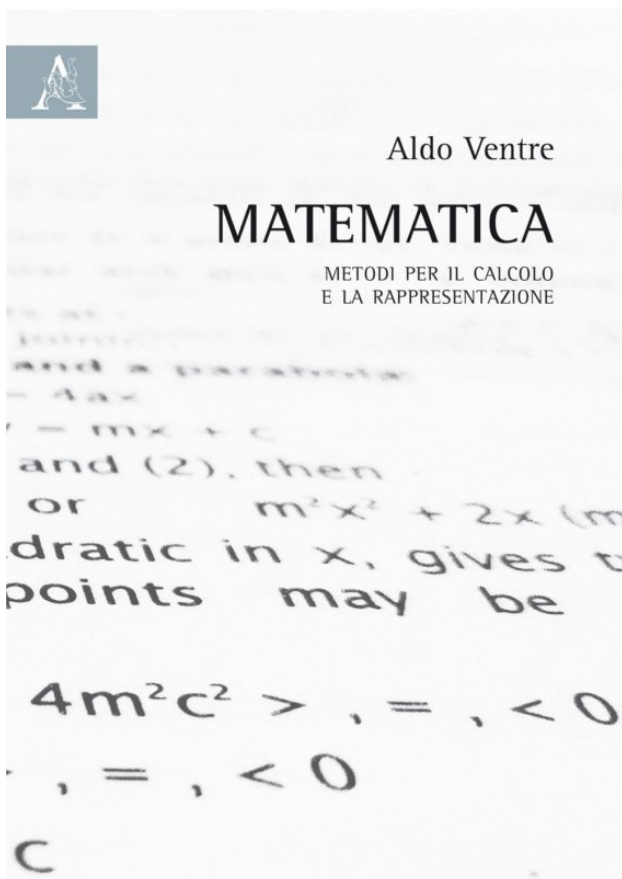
Aldo Ventre

MATEMATICA

METODI PER IL CALCOLO E LA RAPPRESENTAZIONE

and a parabola
$= 4ax$
$y = mx + c$
and (2), then
or $m^2x^2 + 2x$ (m
dratic in x, gives t
points may be

$4m^2c^2 >, =, < 0$
$, =, < 0$
c